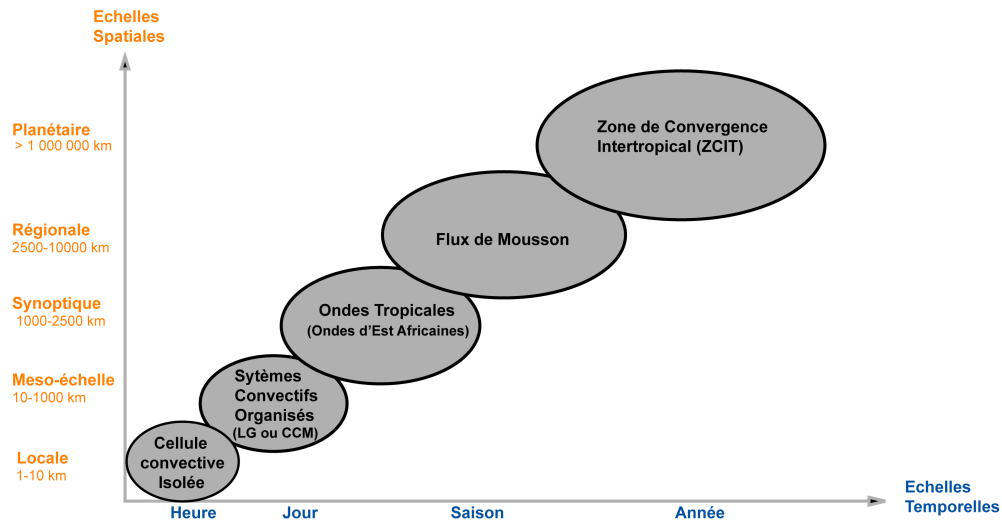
Echelles Spatiales

Planétaire
> 1 000 000 km

Régionale
2500-10000 km

Synoptique
1000-2500 km

Meso-échelle
10-1000 km

Locale
1-10 km

Zone de Convergence Intertropical (ZCIT)

Flux de Mousson

Ondes Tropicales
(Ondes d'Est Africaines)

Sytèmes Convectifs Organisés
(LG ou CCM)

Cellule convective Isolée

Heure
Jour
Saison
Année

Echelles Temporelles